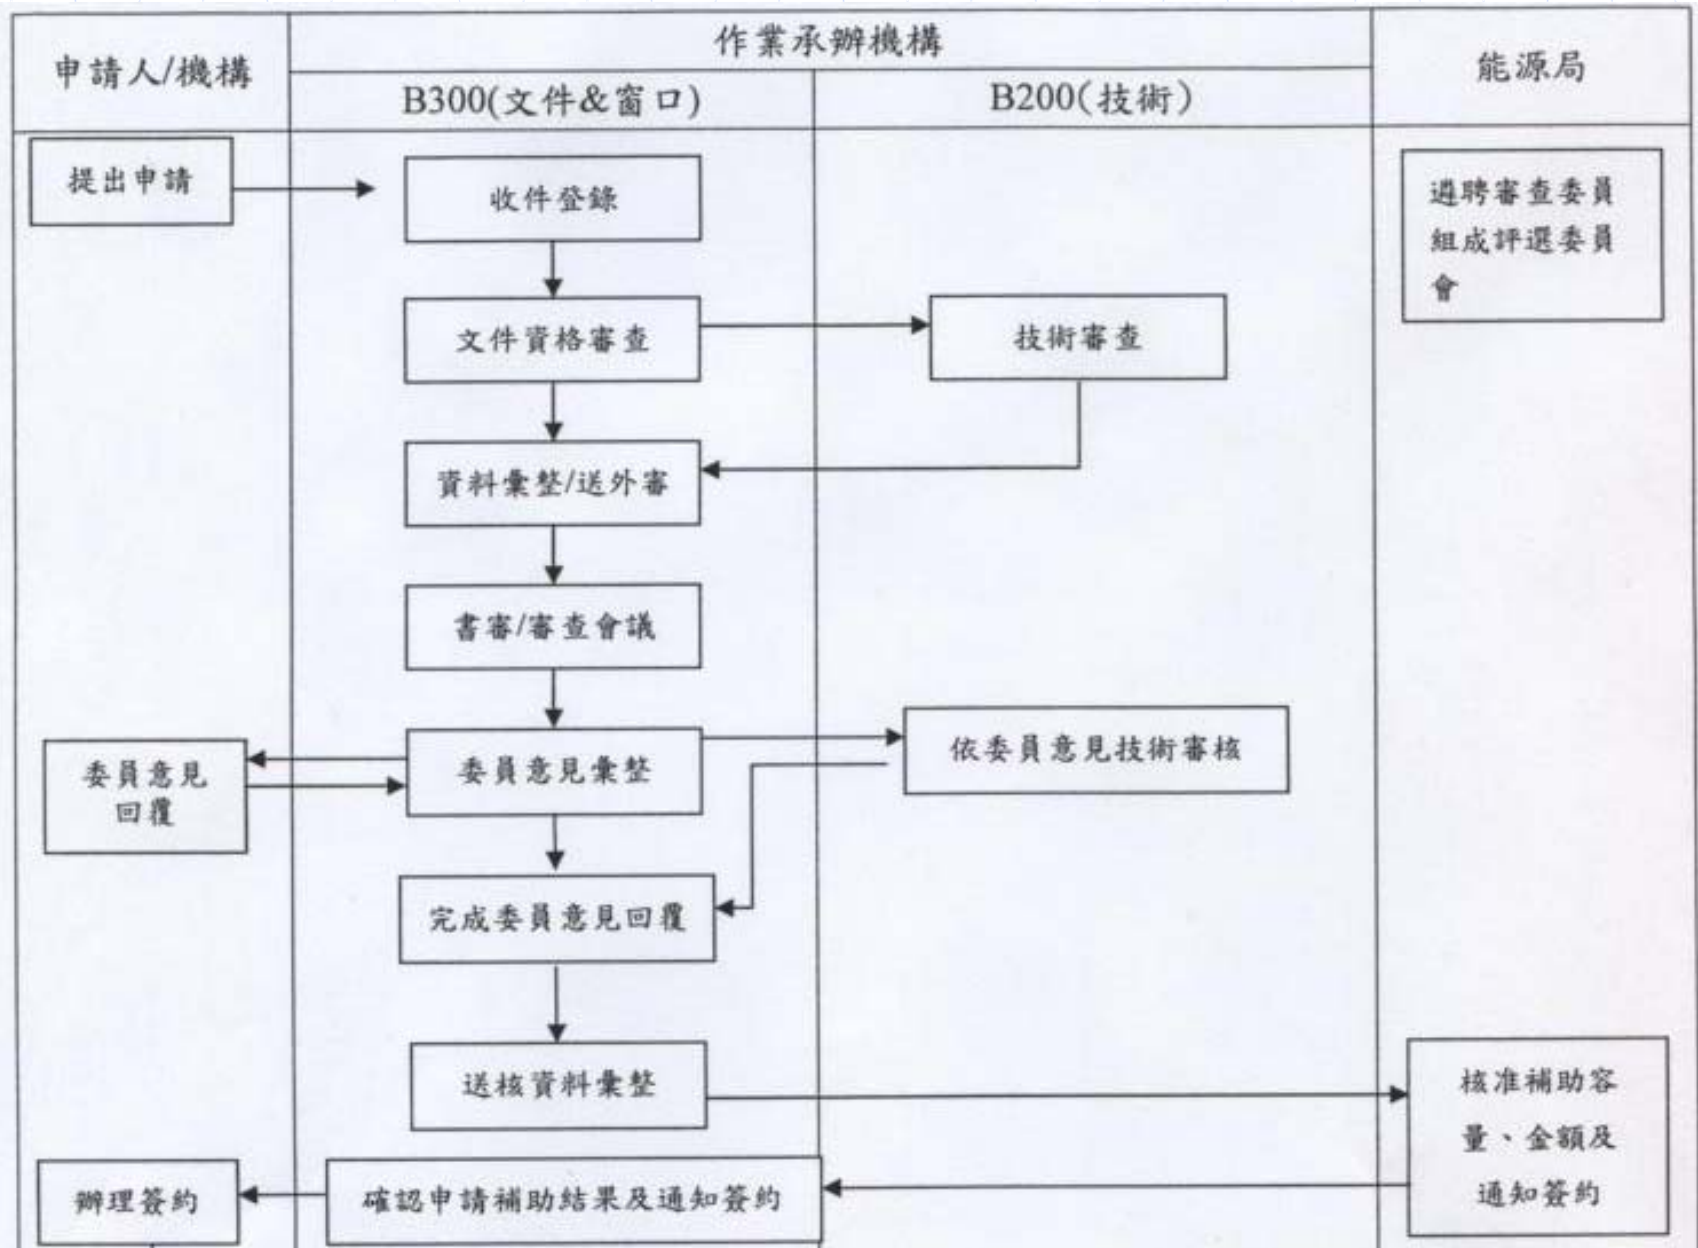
| 申請人/機構 | 作業承辦機構 B300(文件&窗口) | 作業承辦機構 B200(技術) | 能源局 |
|---|---|---|---|
| 提出申請 | 收件登錄 | | 遴聘審查委員組成評選委員會 |
| | 文件資格審查 | 技術審查 | |
| | 資料彙整/送外審 | | |
| | 書審/審查會議 | | |
| 委員意見回覆 | 委員意見彙整 | 依委員意見技術審核 | |
| | 完成委員意見回覆 | | |
| | 送核資料彙整 | | 核准補助容量、金額及通知簽約 |
| 辦理簽約 | 確認申請補助結果及通知簽約 | | |